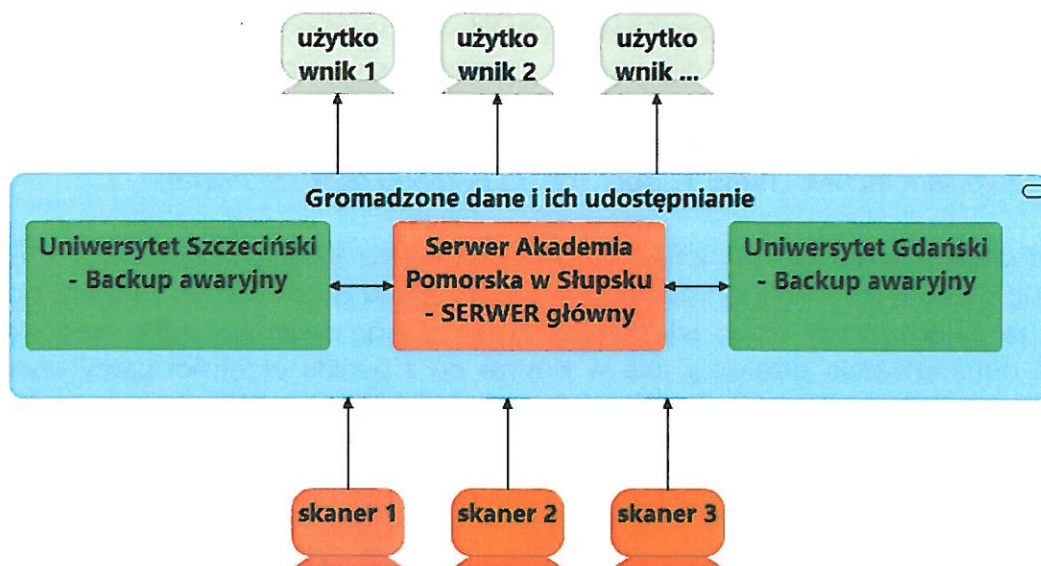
użytkownik 1

użytkownik 2

użytkownik ...

Gromadzone dane i ich udostępnianie

Uniwersytet Szczeciński - Backup awaryjny

Serwer Akademia Pomorska w Słupsku - SERWER główny

Uniwersytet Gdański - Backup awaryjny

skaner 1

skaner 2

skaner 3